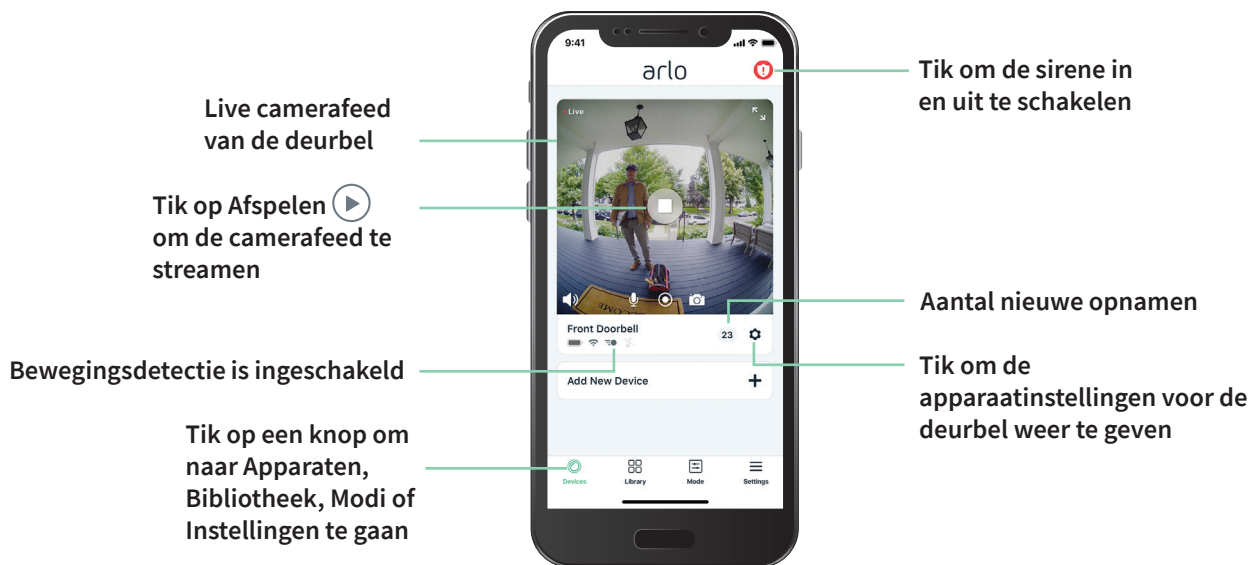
9:41

arlo

Live

Front Doorbell

23

Add New Device

Devices
Library
Mode
Settings

Live camerafeed van de deurbel

Tik op Afspelen om de camerafeed te streamen

Bewegingsdetectie is ingeschakeld

Tik op een knop om naar Apparaten, Bibliotheek, Modi of Instellingen te gaan

Tik om de sirene in en uit te schakelen

Aantal nieuwe opnamen

Tik om de apparaatinstellingen voor de deurbel weer te geven